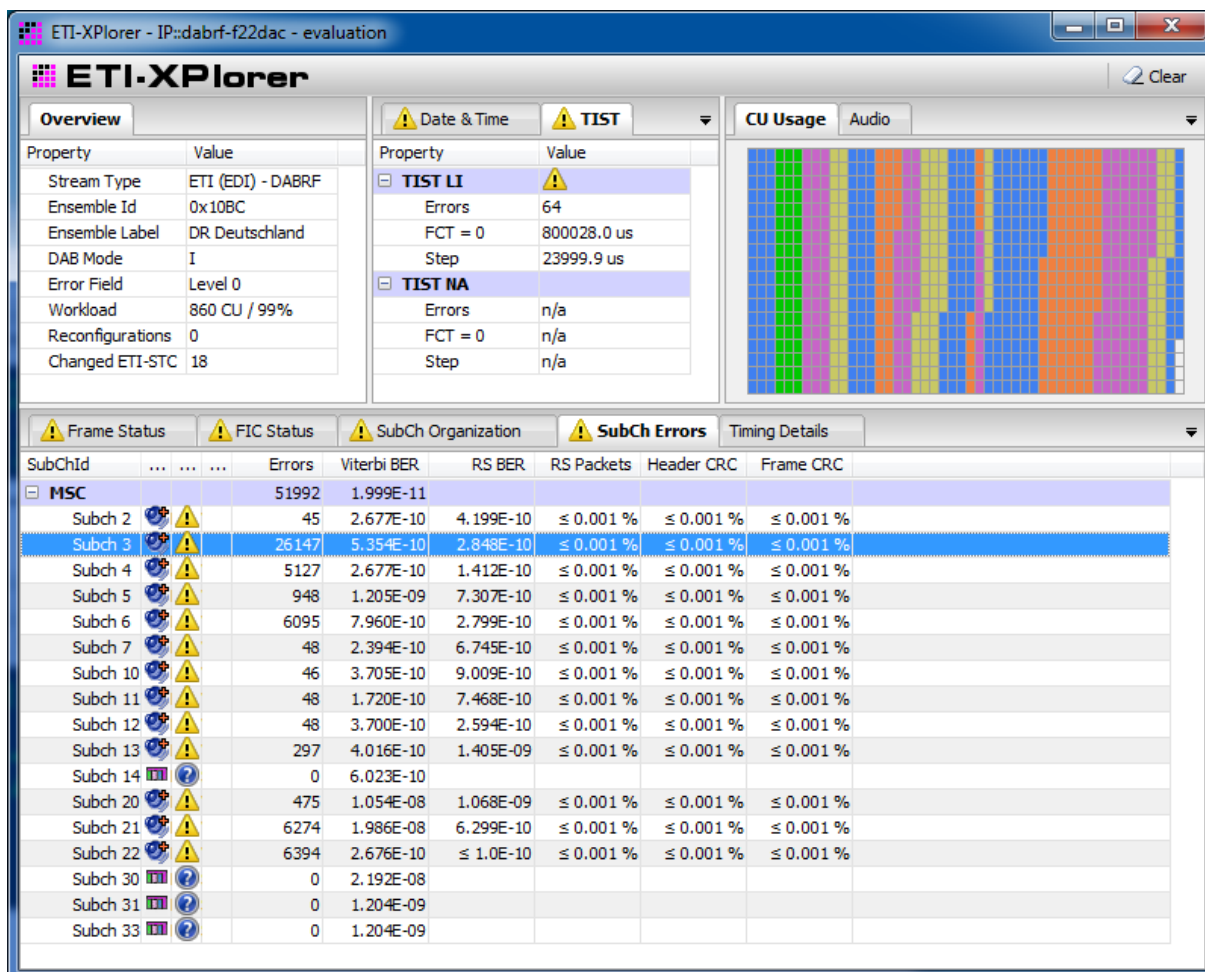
ETI-XPlorer - IP::dabrf-f22dac - evaluation

ETI-XPlorer

Clear

Overview

| Property | Value |
|---|---|
| Stream Type | ETI (EDI) - DABRF |
| Ensemble Id | 0x10BC |
| Ensemble Label | DR Deutschland |
| DAB Mode | I |
| Error Field | Level 0 |
| Workload | 860 CU / 99% |
| Reconfigurations | 0 |
| Changed ETI-STC | 18 |

Date & Time | TIST

| Property | Value |
|---|---|
| TIST LI | |
| Errors | 64 |
| FCT = 0 | 800028.0 us |
| Step | 23999.9 us |
| TIST NA | |
| Errors | n/a |
| FCT = 0 | n/a |
| Step | n/a |

CU Usage | Audio

Frame Status | FIC Status | SubCh Organization | SubCh Errors | Timing Details

| SubChId | ... | ... | ... | Errors | Viterbi BER | RS BER | RS Packets | Header CRC | Frame CRC |
|---|---|---|---|---|---|---|---|---|---|
| MSC | | | | 51992 | 1.999E-11 | | | | |
| Subch 2 | | | | 45 | 2.677E-10 | 4.199E-10 | ≤ 0.001 % | ≤ 0.001 % | ≤ 0.001 % |
| Subch 3 | | | | 26147 | 5.354E-10 | 2.848E-10 | ≤ 0.001 % | ≤ 0.001 % | ≤ 0.001 % |
| Subch 4 | | | | 5127 | 2.677E-10 | 1.412E-10 | ≤ 0.001 % | ≤ 0.001 % | ≤ 0.001 % |
| Subch 5 | | | | 948 | 1.205E-09 | 7.307E-10 | ≤ 0.001 % | ≤ 0.001 % | ≤ 0.001 % |
| Subch 6 | | | | 6095 | 7.960E-10 | 2.799E-10 | ≤ 0.001 % | ≤ 0.001 % | ≤ 0.001 % |
| Subch 7 | | | | 48 | 2.394E-10 | 6.745E-10 | ≤ 0.001 % | ≤ 0.001 % | ≤ 0.001 % |
| Subch 10 | | | | 46 | 3.705E-10 | 9.009E-10 | ≤ 0.001 % | ≤ 0.001 % | ≤ 0.001 % |
| Subch 11 | | | | 48 | 1.720E-10 | 7.468E-10 | ≤ 0.001 % | ≤ 0.001 % | ≤ 0.001 % |
| Subch 12 | | | | 48 | 3.700E-10 | 2.594E-10 | ≤ 0.001 % | ≤ 0.001 % | ≤ 0.001 % |
| Subch 13 | | | | 297 | 4.016E-10 | 1.405E-09 | ≤ 0.001 % | ≤ 0.001 % | ≤ 0.001 % |
| Subch 14 | | | | 0 | 6.023E-10 | | | | |
| Subch 20 | | | | 475 | 1.054E-08 | 1.068E-09 | ≤ 0.001 % | ≤ 0.001 % | ≤ 0.001 % |
| Subch 21 | | | | 6274 | 1.986E-08 | 6.299E-10 | ≤ 0.001 % | ≤ 0.001 % | ≤ 0.001 % |
| Subch 22 | | | | 6394 | 2.676E-10 | ≤ 1.0E-10 | ≤ 0.001 % | ≤ 0.001 % | ≤ 0.001 % |
| Subch 30 | | | | 0 | 2.192E-08 | | | | |
| Subch 31 | | | | 0 | 1.204E-09 | | | | |
| Subch 33 | | | | 0 | 1.204E-09 | | | | |